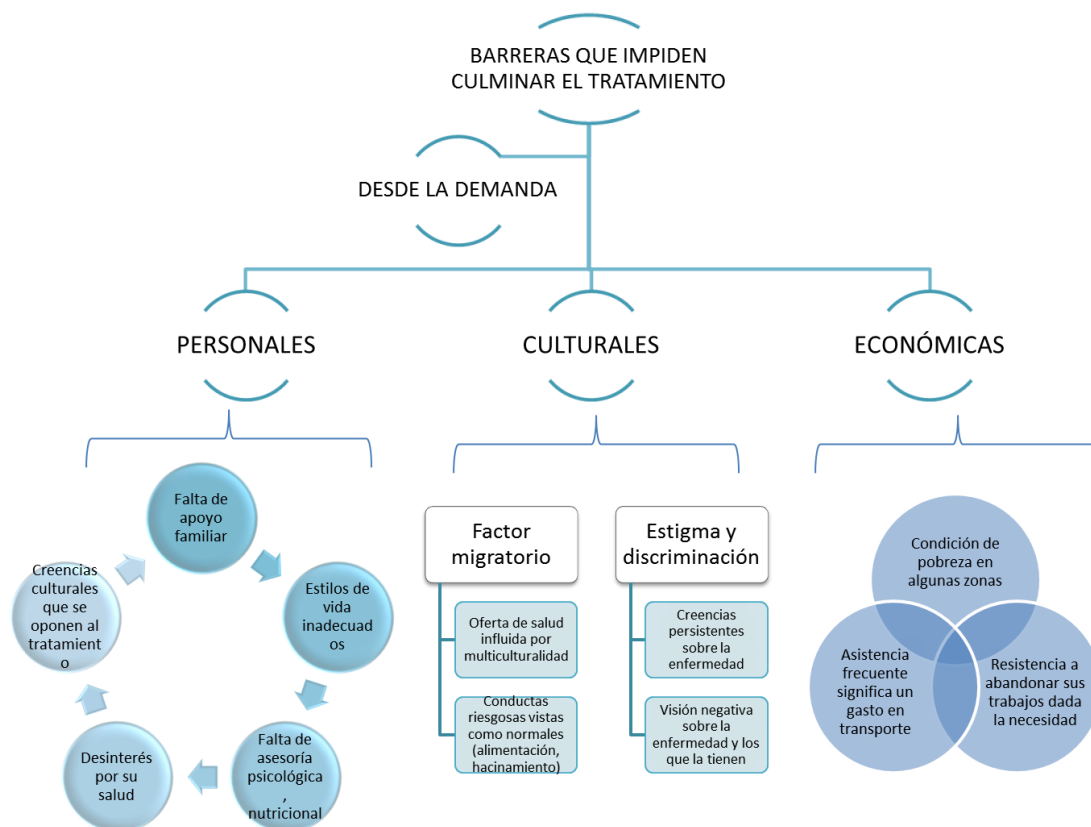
BARRERAS QUE IMPIDEN CULMINAR EL TRATAMIENTO

DESDE LA DEMANDA

PERSONALES

CULTURALES

ECONÓMICAS

Falta de apoyo familiar

Estilos de vida inadecuados

Falta de asesoría psicológica, nutricional

Desinterés por su salud

Creencias culturales que se oponen al tratamiento

Factor migratorio

Oferta de salud influida por multiculturalidad

Conductas riesgosas vistas como normales (alimentación, hacinamiento)

Estigma y discriminación

Creencias persistentes sobre la enfermedad

Visión negativa sobre la enfermedad y los que la tienen

Condición de pobreza en algunas zonas

Asistencia frecuente significa un gasto en transporte

Resistencia a abandonar sus trabajos dada la necesidad